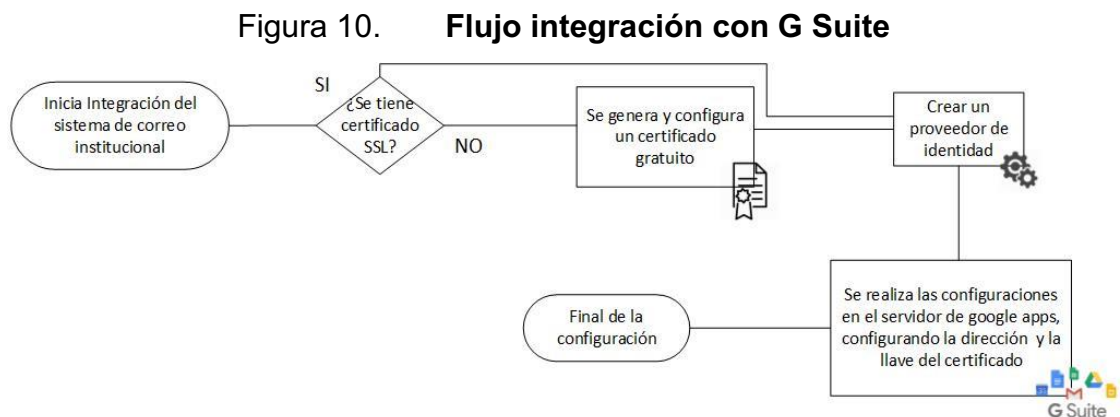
Figura 10. **Flujo integración con G Suite**

Inicia Integración del sistema de correo institucional

SI

¿Se tiene certificado SSL?

NO

Se genera y configura un certificado gratuito

Crear un proveedor de identidad

Se realiza las configuraciones en el servidor de google apps, configurando la dirección y la llave del certificado

Final de la configuración

G Suite